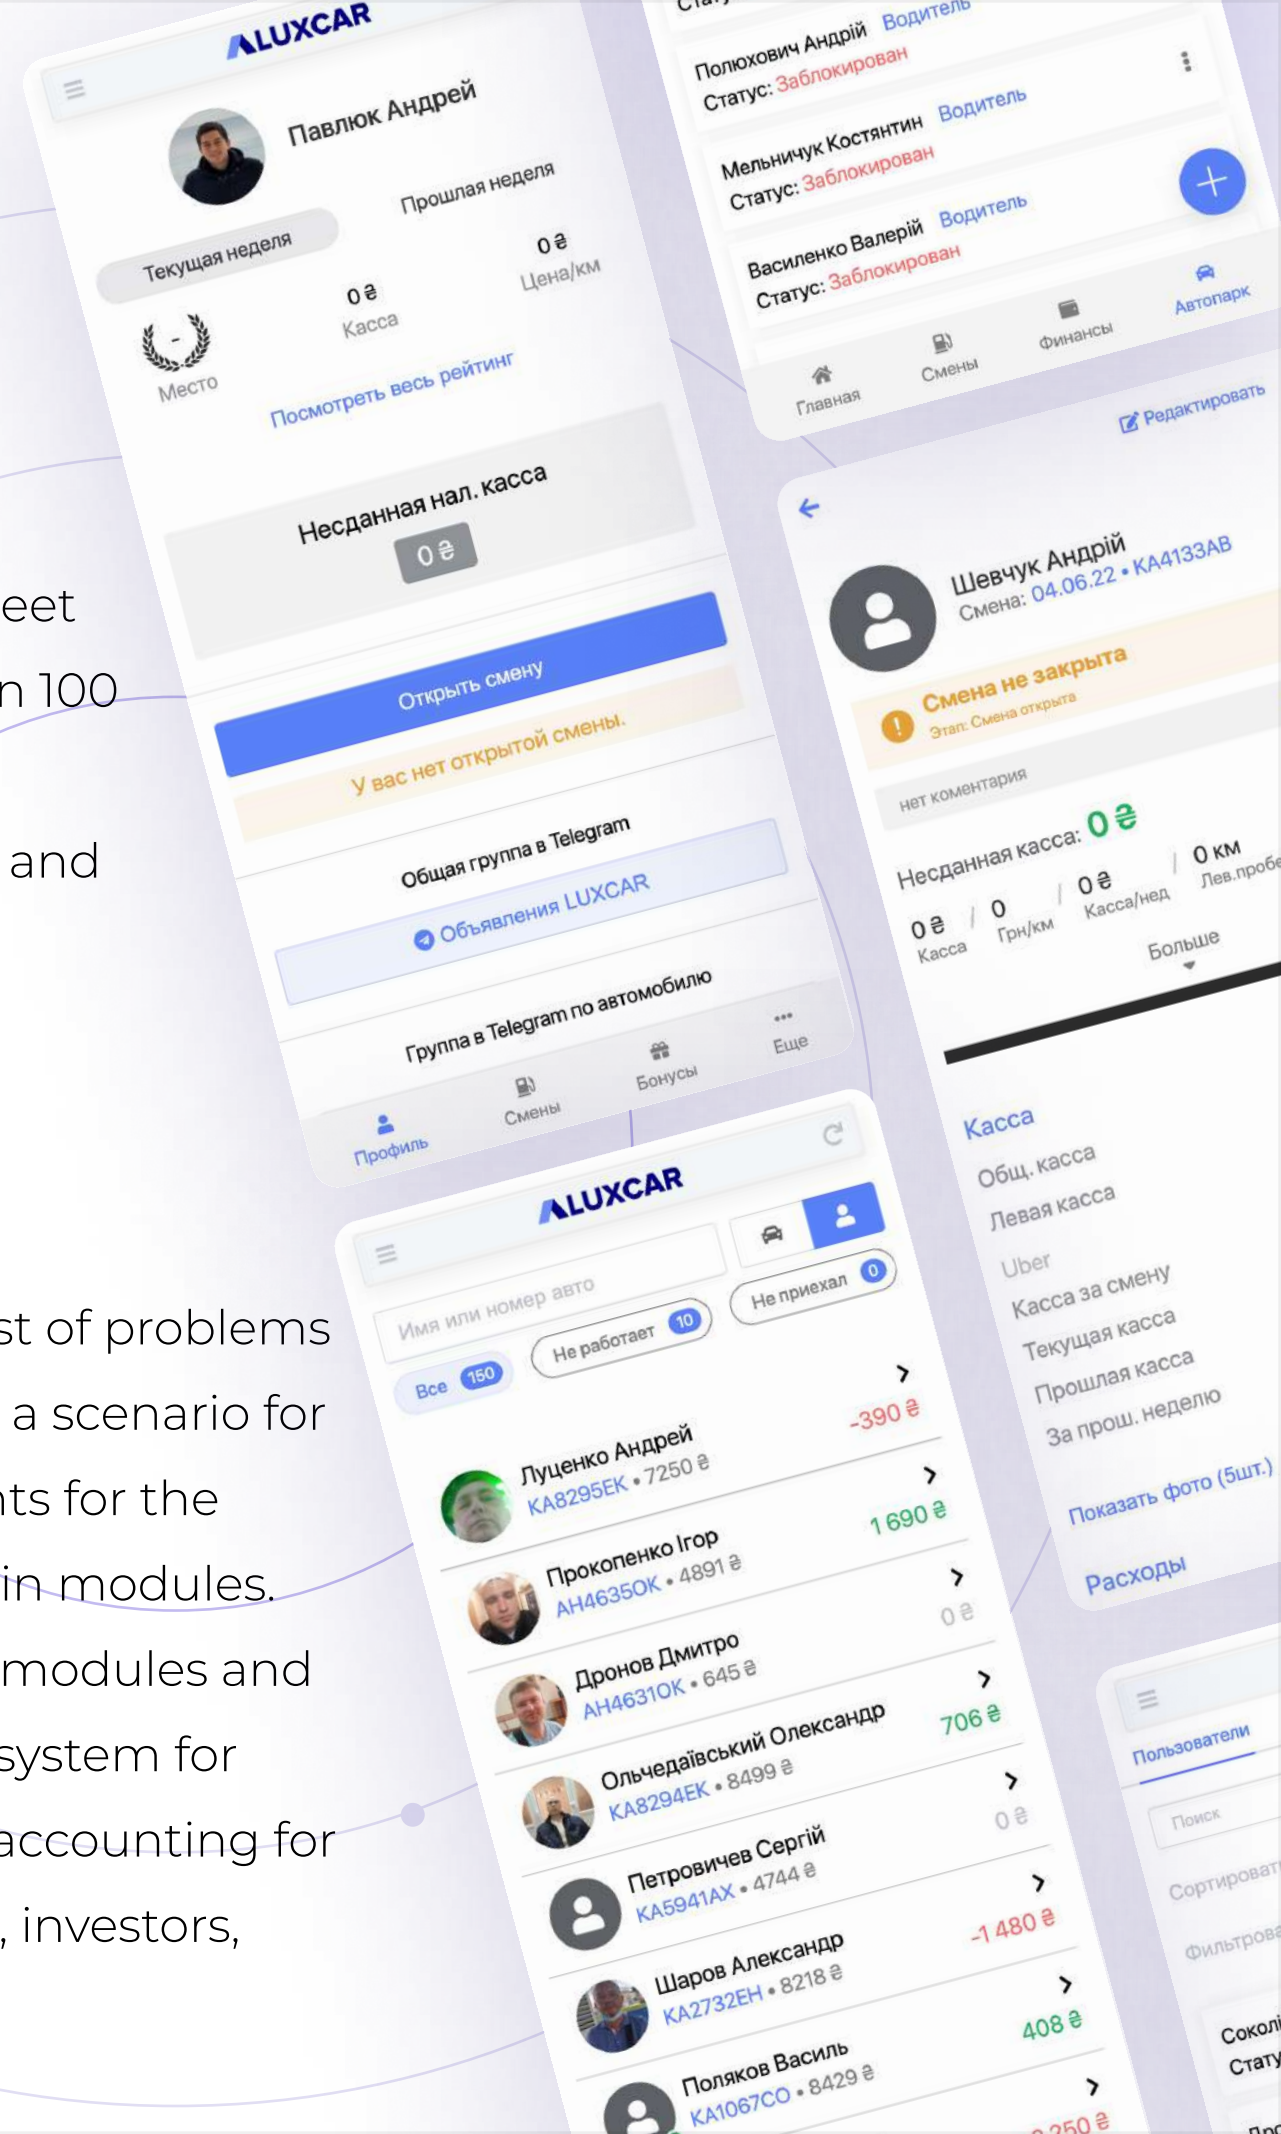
eet
n 100
and
st of problems
a scenario for
nts for the
in modules.
modules and
system for
accounting for
, investors,

LUXCAR
Павлюк Андрей
Текущая неделя
Прошлая неделя
Место
0 ₴
Касса
0 ₴
Цена/км
Посмотреть весь рейтинг
Несданная нал. касса
0 ₴
Открыть смену
У вас нет открытой смены.
Общая группа в Telegram
Объявления LUXCAR
Группа в Telegram по автомобилю
Профиль
Смены
Бонусы
Еще

Полохович Андрій Водитель
Статус: Заблокирован
Мельничук Костянтин Водитель
Статус: Заблокирован
Василенко Валерій Водитель
Статус: Заблокирован
Главная
Смены
Финансы
Автопарк

Редактировать
Шевчук Андрій
Смена: 04.06.22 • KA4133AB
Смена не закрыта
Этап: Смена открыта
нет коментария
Несданная касса: 0 ₴
0 ₴
Касса
0
Грн/км
0 ₴
Касса/нед
0 км
Лев.пробе
Больше
Касса
Общ. касса
Левая касса
Uber
Касса за смену
Текущая касса
Прошлая касса
За прош. неделю
Показать фото (5шт.)
Расходы

LUXCAR
Имя или номер авто
Все 150
Не работает 10
Не приехал 0
Луценко Андрей
KA8295EK • 7250 ₴
-390 ₴
Прокопенко Ігор
AH4635OK • 4891 ₴
1 690 ₴
Дронов Дмитро
AH4631OK • 645 ₴
0 ₴
Ольчедаївський Олександр
KA8294EK • 8499 ₴
706 ₴
Петровичев Сергій
KA5941AX • 4744 ₴
0 ₴
Шаров Александр
KA2732EH • 8218 ₴
-1 480 ₴
Поляков Василь
KA1067CO • 8429 ₴
408 ₴
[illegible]250 ₴

Пользователи
Поиск
Сортироват
Фильтрова
Сокол
Стату